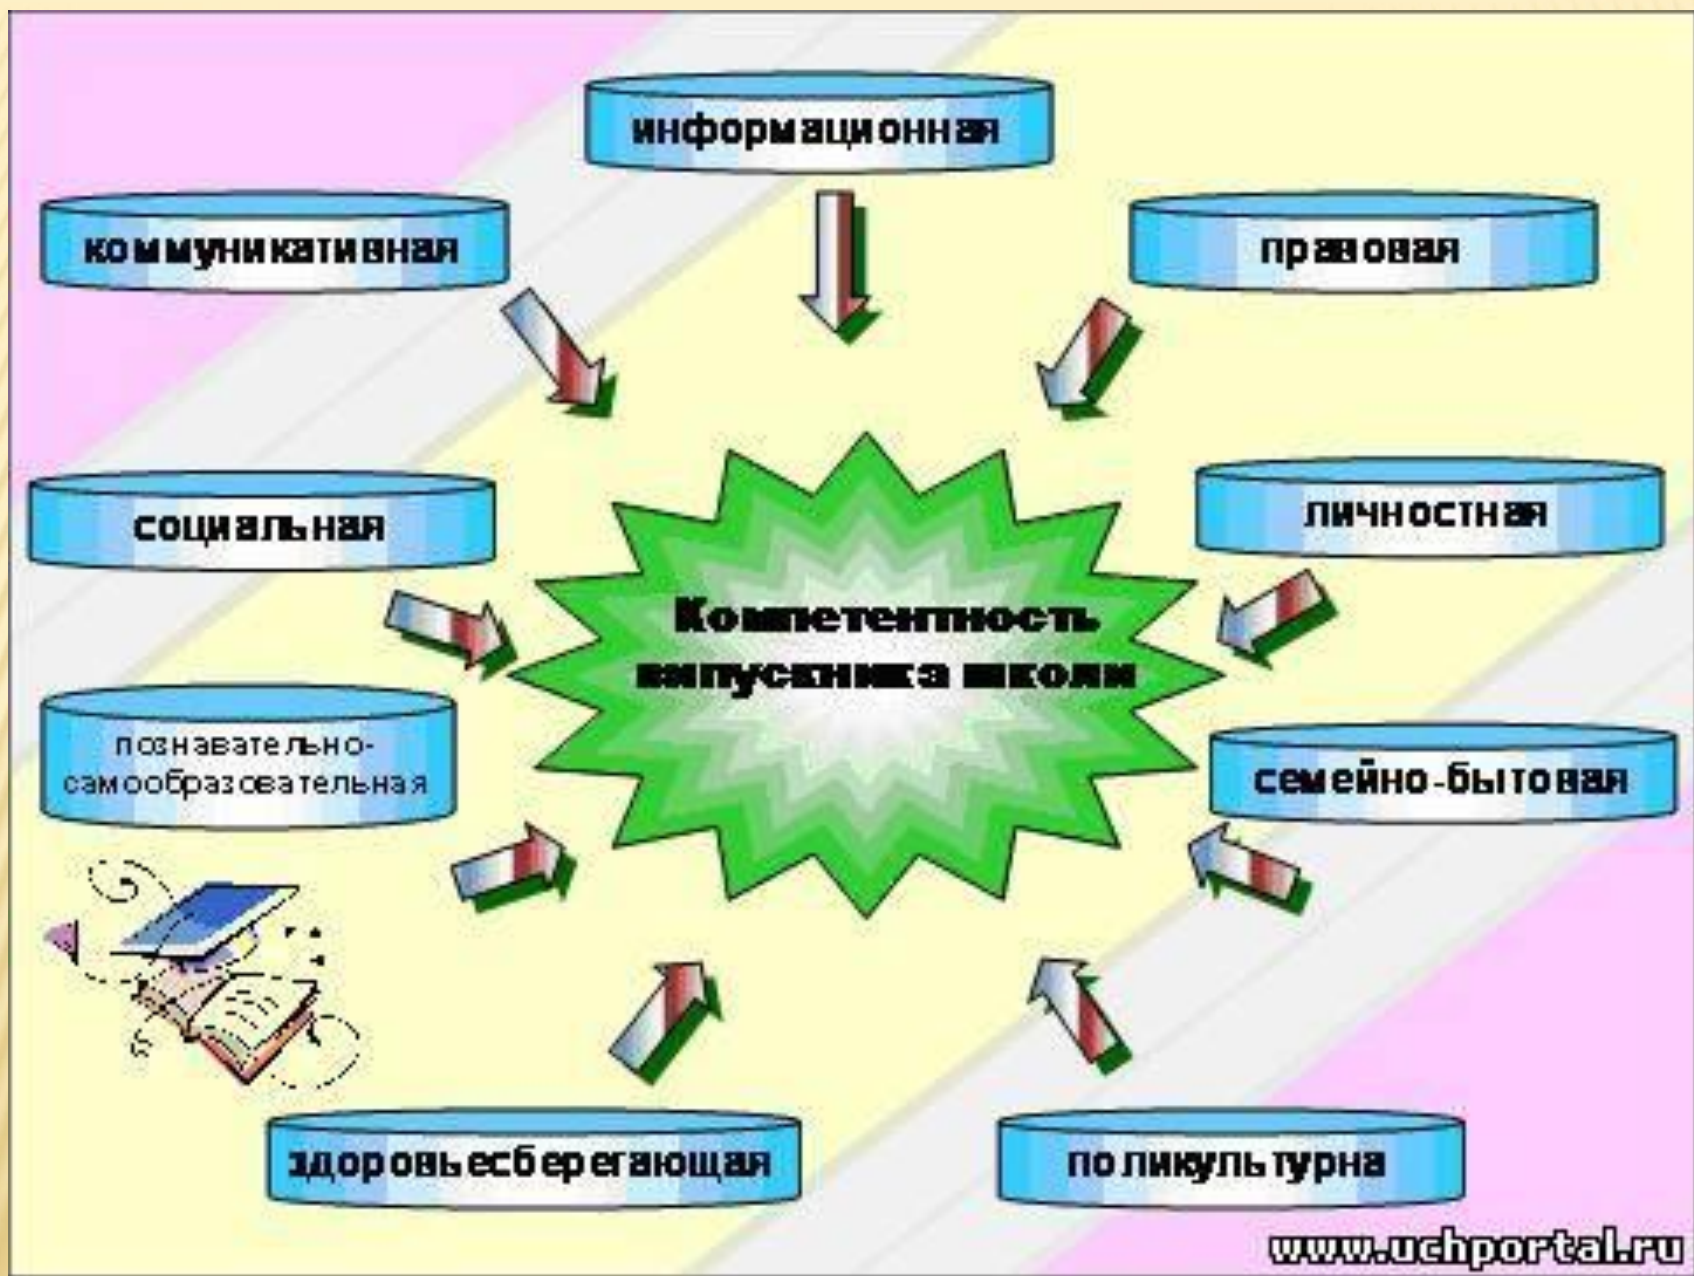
информационная

коммуникативная

правовая

социальная

личностная

Компетентность выпускника школы

познавательно-самообразовательная

семейно-бытовая

здоровьесберегающая

поликультурна

www.uchportal.ru